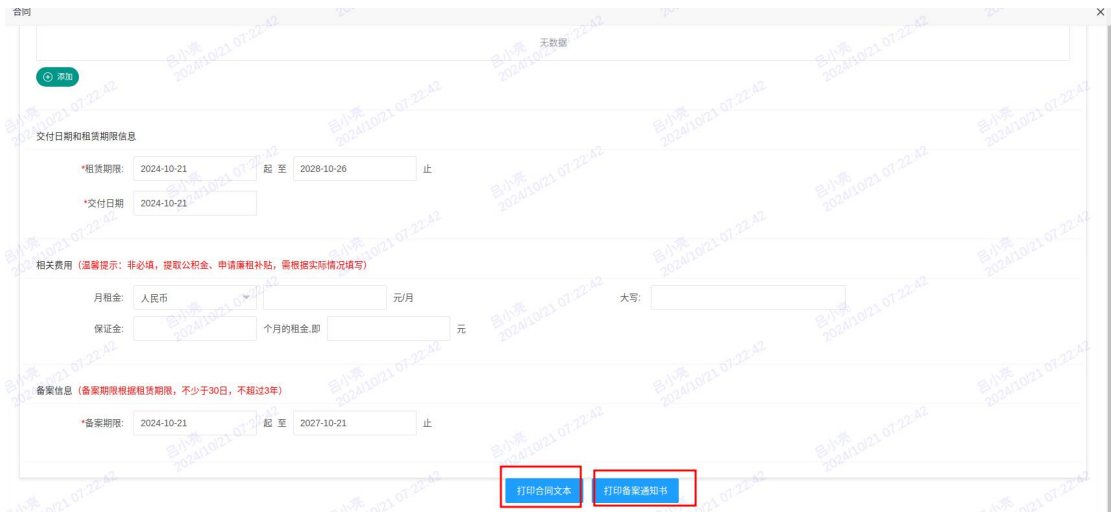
合同

无数据

添加

交付日期和租赁期限信息

*租赁期限: 2024-10-21 起 至 2028-10-26 止

*交付日期 2024-10-21

相关费用 (温馨提示：非必填，提取公积金、申请廉租补贴，需根据实际情况填写)

月租金: 人民币 元/月 大写:

保证金: 个月的租金,即 元

备案信息 (备案期限根据租赁期限，不少于30日，不超过3年)

*备案期限: 2024-10-21 起 至 2027-10-21 止

打印合同文本 打印备案通知书

吕小亮 2024/10/21 07:22:42